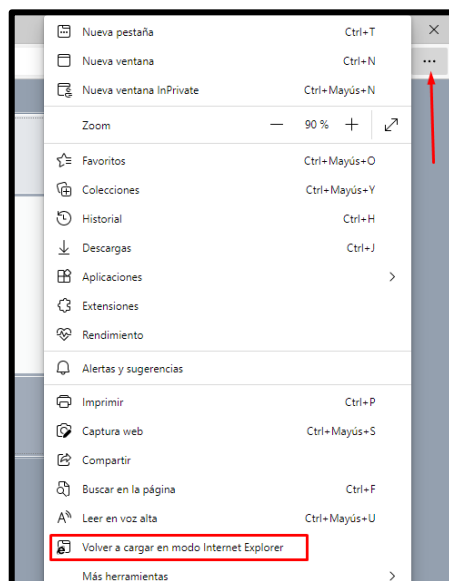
Nueva pestaña Ctrl+T
Nueva ventana Ctrl+N
Nueva ventana InPrivate Ctrl+Mayús+N

Zoom — 90 % +

Favoritos Ctrl+Mayús+O
Colecciones Ctrl+Mayús+Y
Historial Ctrl+H
Descargas Ctrl+J
Aplicaciones
Extensiones
Rendimiento

Alertas y sugerencias

Imprimir Ctrl+P
Captura web Ctrl+Mayús+S
Compartir
Buscar en la página Ctrl+F
Leer en voz alta Ctrl+Mayús+U
Volver a cargar en modo Internet Explorer
Más herramientas

...